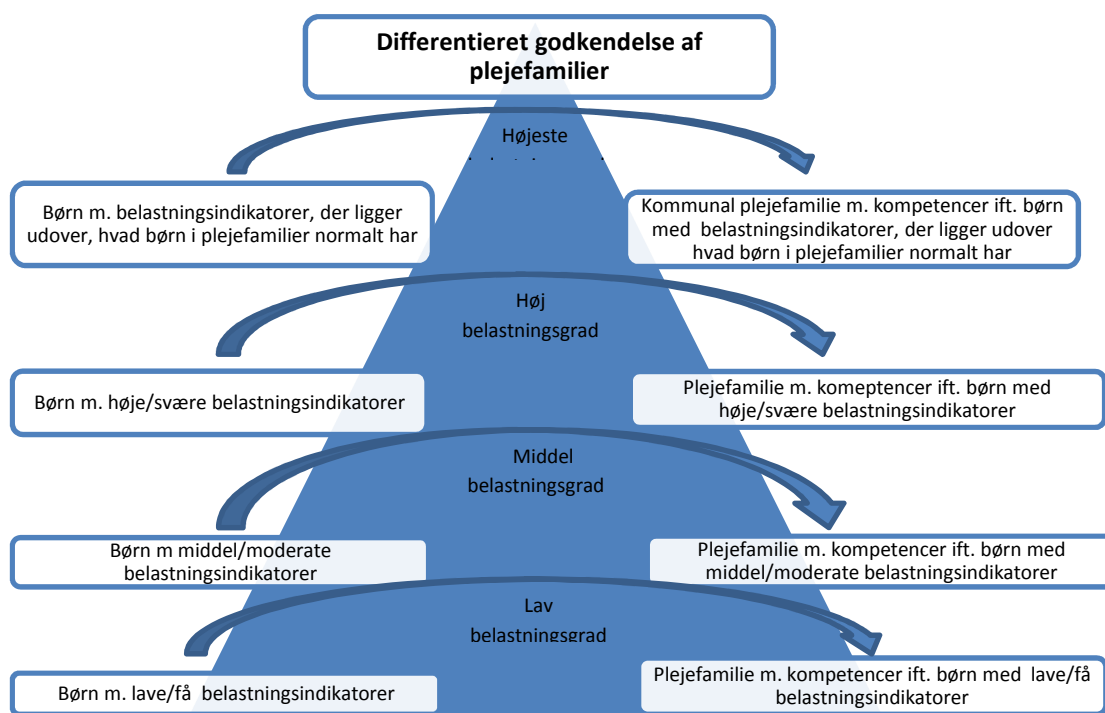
Differentieret godkendelse af plejefamilier

Højeste
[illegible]

Børn m. belastningsindikatorer, der ligger udover, hvad børn i plejefamilier normalt har

Kommunal plejefamilie m. kompetencer ift. børn med belastningsindikatorer, der ligger udover hvad børn i plejefamilier normalt har

Høj belastningsgrad

Børn m. høje/svære belastningsindikatorer

Plejefamilie m. kometpencer ift. børn med høje/svære belastningsindikatorer

Middel belastningsgrad

Børn m middel/moderate belastningsindikatorer

Plejefamilie m. kompetencer ift. børn med middel/moderate belastningsindikatorer

Lav belastningsgrad

Børn m. lave/få belastningsindikatorer

Plejefamilie m. kompetencer ift. børn med lave/få belastningsindikatorer